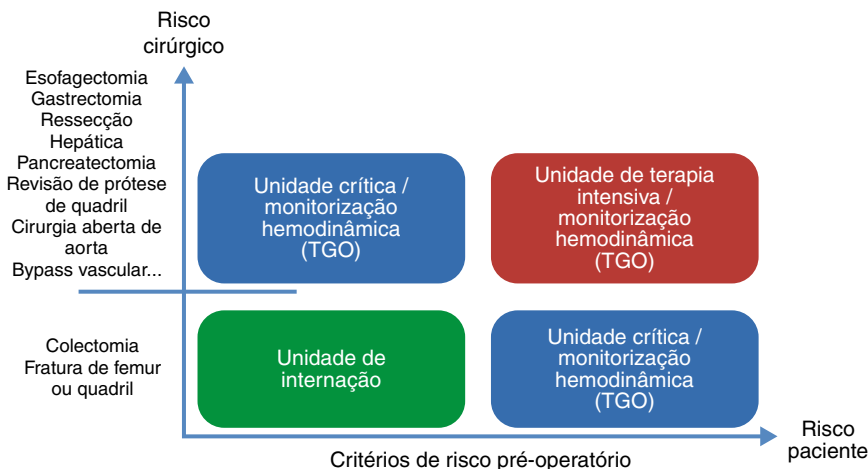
Risco cirúrgico

Esofagectomia
Gastrectomia
Ressecção
Hepática
Pancreatectomia
Revisão de prótese de quadril
Cirurgia aberta de aorta
Bypass vascular...

Colectomia
Fratura de femur ou quadril

Unidade crítica / monitorização hemodinâmica (TGO)

Unidade de terapia intensiva / monitorização hemodinâmica (TGO)

Unidade de internação

Unidade crítica / monitorização hemodinâmica (TGO)

Risco paciente

Critérios de risco pré-operatório